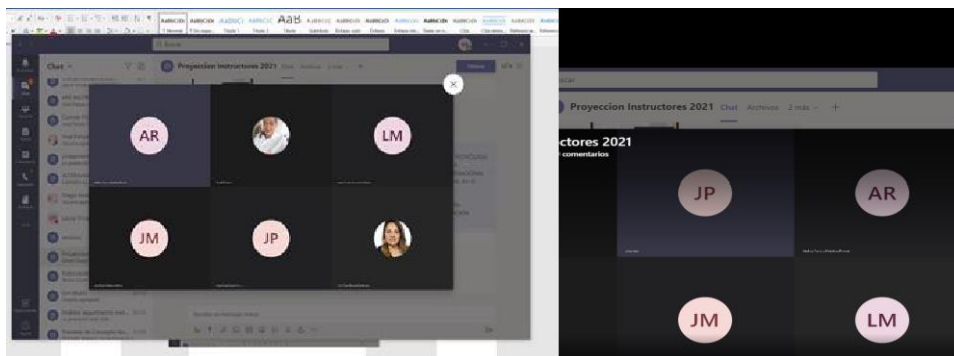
AaBbCcDc AaBbCcDc AaBbC AaBbCc AaB AaBbCcI AaBbCcDc AaBbCcDc AaBbCcDc AaBbCcDc AaBbCcDc AaBbCcDc AaBbCcDc AaBbCcDc

Buscar

Chat

Proyeccion Instructores 2021 Chat Archivos 2 más

AR

LM

JM

JP

Buscar

Proyeccion Instructores 2021 Chat Archivos 2 más

ctores 2021

comentarios

JP

AR

JM

LM